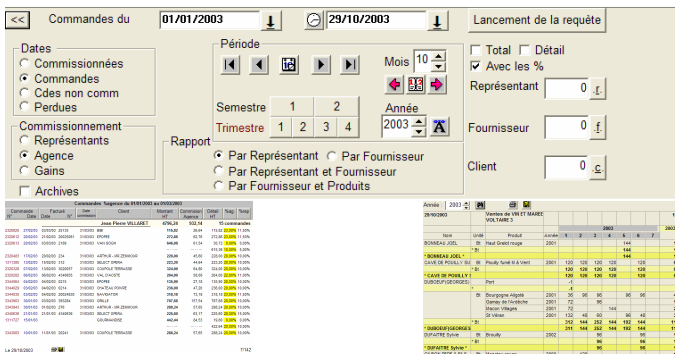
<< Commandes du 01/01/2003 29/10/2003 Lancement de la requête

Dates
Commissionnées
Commandes
Cdes non comm
Perdues

Période
Mois 10
Semestre 1 2
Trimestre 1 2 3 4
Année 2003

Total Détail
Avec les %
Représentant 0 r
Fournisseur 0 f
Client 0 c

Commissionnement
Représentants
Agence
Gains

Archives

Rapport
Par Représentant Par Fournisseur
Par Représentant et Fournisseur
Par Fournisseur et Produits

Commandes Agence du 01/01/2003 au 01/03/2003

Jean Pierre VILLARET

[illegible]

Le 29/10/2003

Année 2003

29/10/2003 Ventes de VIN ET MAREE VOLTAIRE 3

| Nom | Unité | Produit | Année | 1 | 2 | 3 | 4 | 5 | 6 | 7 |
|---|---|---|---|---|---|---|---|---|---|---|
| BONNEAU JOEL | Bt | Haut Grelot rouge | | | | | | 144 | | |
| * BONNEAU JOEL * | | | | | | | | 144 | | |
| CAVE DE POUILLY | Bt | Pouilly fumé Et A Vent | 2001 | 120 | 120 | 120 | 120 | | 120 | |
| * CAVE DE POUILLY * | | | | 120 | 120 | 120 | 120 | | 120 | |
| DUBOEUF(GEORGES) | | Port | | | | | | | | |
| | Bt | Bourgogne Aligoté | 2001 | 36 | 96 | 96 | | 96 | 96 | |
| | | Gamay de l'Ardèche | 2001 | 72 | | 96 | | | | |
| | | Macon Villages | 2001 | 72 | | | | | | |
| | | St Véran | 2001 | 132 | 48 | 60 | 48 | 48 | 48 | |
| * DUBOEUF(GEORGES) * | | | | 312 | 144 | 252 | 144 | 144 | 144 | |
| DUFAITRE Sylvie | Bt | Brouilly | 2002 | | | | 96 | | | |
| * DUFAITRE Sylvie * | | | | | | | 96 | | | |